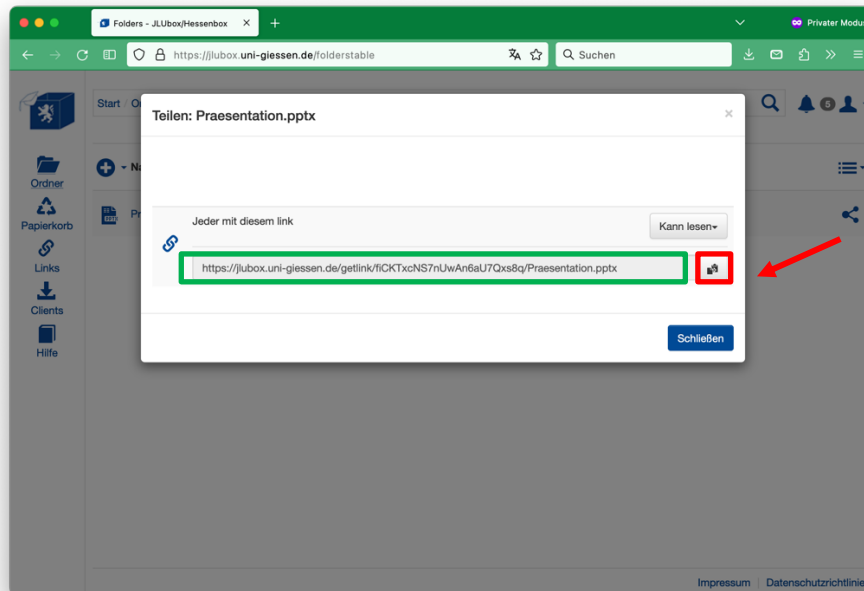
Folders - JLUbox/Hessenbox

Privater Modu

https://jlubox.uni-giessen.de/folderstable

Suchen

Start O

5

Ordner

Papierkorb

Links

Clients

Hilfe

Na

Pr

Teilen: Praesentation.pptx

×

Jeder mit diesem link

Kann lesen

https://jlubox.uni-giessen.de/getlink/fiCKTxcNS7nUwAn6aU7Qxs8q/Praesentation.pptx

Schließen

Impressum | Datenschutzrichtlinie